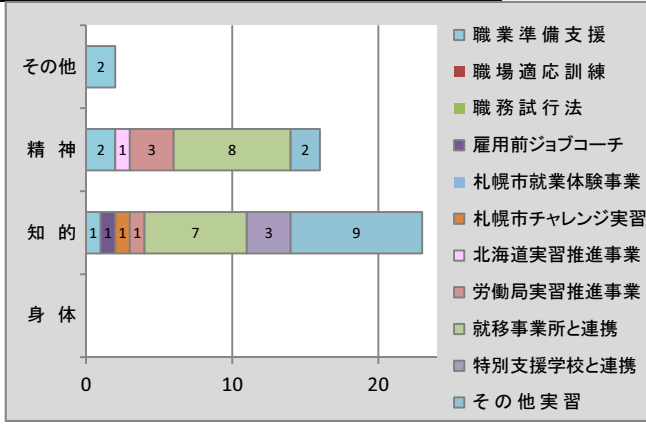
その他 2

精 神 2 1 3 8 2

知 的 1 1 1 1 7 3 9

身 体

0 10 20

職業準備支援
職場適応訓練
職務試行法
雇用前ジョブコーチ
札幌市就業体験事業
札幌市チャレンジ実習
北海道実習推進事業
労働局実習推進事業
就移事業所と連携
特別支援学校と連携
その他実習